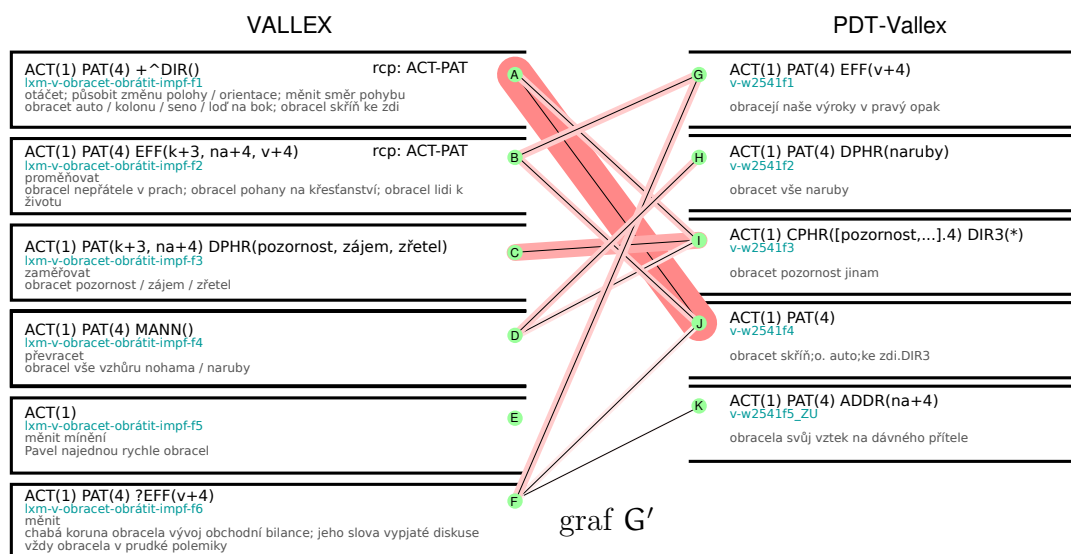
VALLEX

PDT-Vallex

ACT(1) PAT(4) +^DIR() rcp: ACT-PAT
lxm-v-obracet-obrátit-impf-f1
otáčet; působit změnu polohy / orientace; měnit směr pohybu
obracet auto / kolonu / seno / loď na bok; obracel skříň ke zdi

ACT(1) PAT(4) EFF(k+3, na+4, v+4) rcp: ACT-PAT
lxm-v-obracet-obrátit-impf-f2
proměňovat
obracel nepřátele v prach; obracel pohany na křesťanství; obracel lidi k životu

ACT(1) PAT(k+3, na+4) DPHR(pozornost, zájem, zřetel)
lxm-v-obracet-obrátit-impf-f3
zaměřovat
obracet pozornost / zájem / zřetel

ACT(1) PAT(4) MANN()
lxm-v-obracet-obrátit-impf-f4
převracet
obracel vše vzhůru nohama / naruby

ACT(1)
lxm-v-obracet-obrátit-impf-f5
měnit mínění
Pavel najednou rychle obracel

ACT(1) PAT(4) ?EFF(v+4)
lxm-v-obracet-obrátit-impf-f6
měnit
chabá koruna obracela vývoj obchodní bilance; jeho slova vypjaté diskuse vždy obracela v prudké polemiky

A B C D E F G H I J K

ACT(1) PAT(4) EFF(v+4)
v-w2541f1
obracejí naše výroky v pravý opak

ACT(1) PAT(4) DPHR(naruby)
v-w2541f2
obracet vše naruby

ACT(1) CPHR([pozornost,...].4) DIR3(*)
v-w2541f3
obracet pozornost jinam

ACT(1) PAT(4)
v-w2541f4
obracet skříň;o. auto;ke zdi.DIR3

ACT(1) PAT(4) ADDR(na+4)
v-w2541f5_ZU
obracela svůj vztek na dávného přítele

graf G′